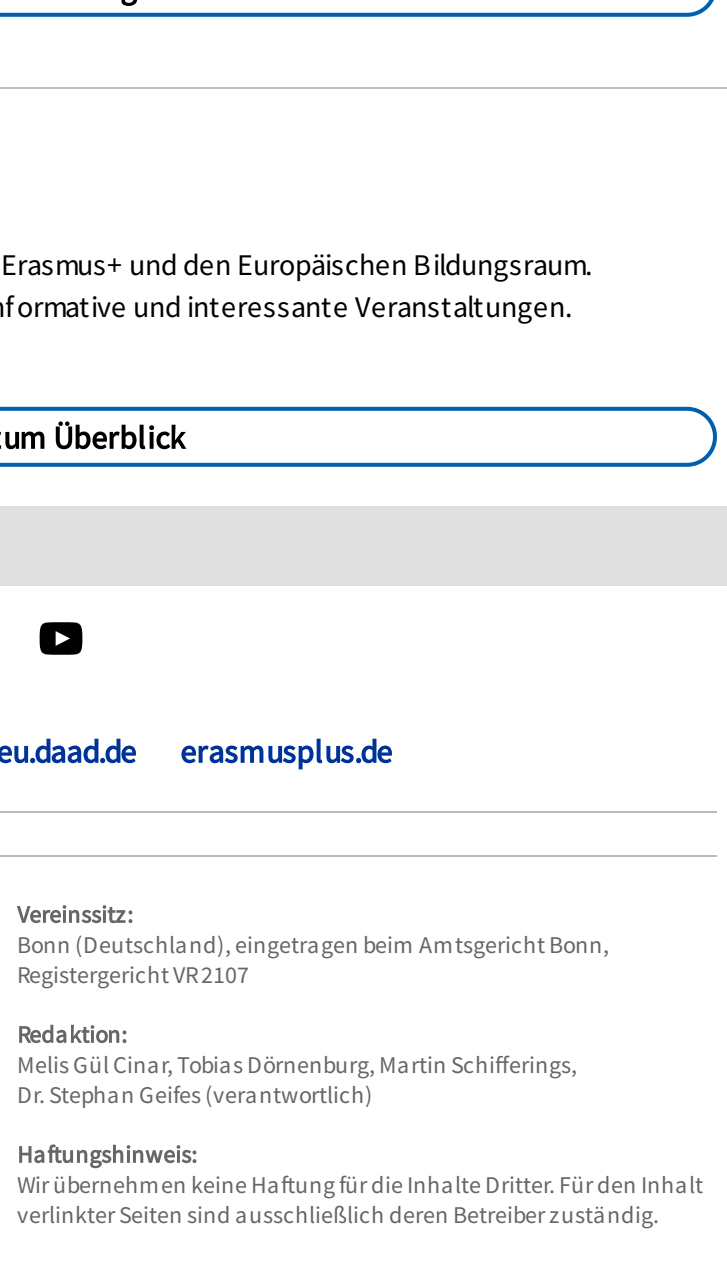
Erasmus+ und den Europäischen Bildungsraum. nformative und interessante Veranstaltungen.

zum Überblick

eu.daad.de erasmusplus.de

Vereinssitz:
Bonn (Deutschland), eingetragen beim Amtsgericht Bonn, Registergericht VR 2107

Redaktion:
Melis Gül Cinar, Tobias Dörnenburg, Martin Schifferings, Dr. Stephan Geifes (verantwortlich)

Haftungshinweis:
Wir übernehmen keine Haftung für die Inhalte Dritter. Für den Inhalt verlinkter Seiten sind ausschließlich deren Betreiber zuständig.